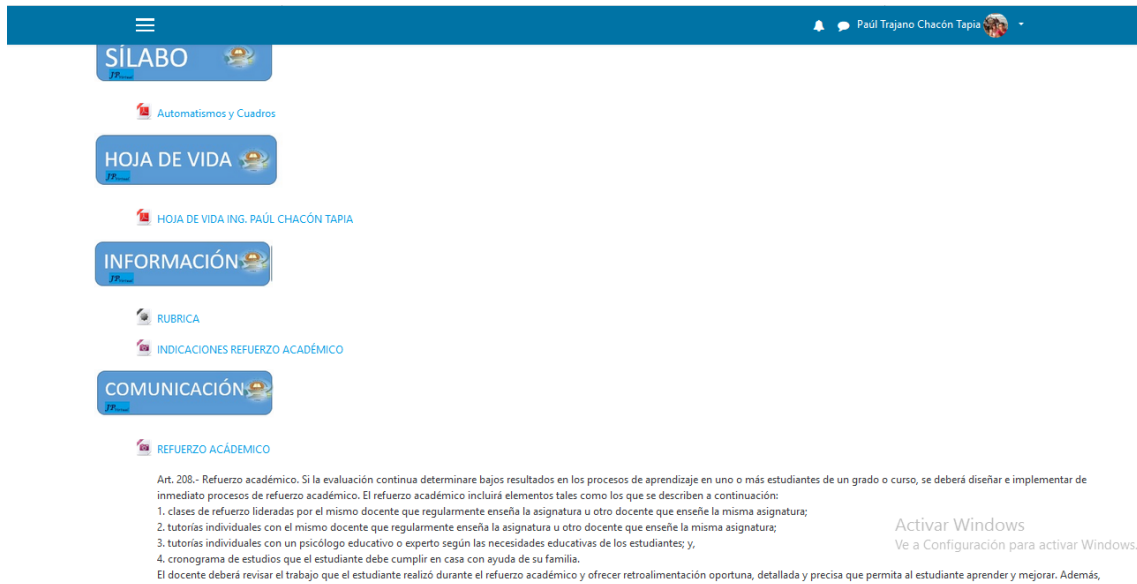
Paúl Trajano Chacón Tapia

SÍLABO
JP

Automatismos y Cuadros

HOJA DE VIDA
JP

HOJA DE VIDA ING. PAÚL CHACÓN TAPIA

INFORMACIÓN
JP

RUBRICA

INDICACIONES REFUERZO ACADÉMICO

COMUNICACIÓN
JP

REFUERZO ACADÉMICO

Art. 208.- Refuerzo académico. Si la evaluación continua determinare bajos resultados en los procesos de aprendizaje en uno o más estudiantes de un grado o curso, se deberá diseñar e implementar de inmediato procesos de refuerzo académico. El refuerzo académico incluirá elementos tales como los que se describen a continuación:
1. clases de refuerzo lideradas por el mismo docente que regularmente enseña la asignatura u otro docente que enseñe la misma asignatura;
2. tutorías individuales con el mismo docente que regularmente enseña la asignatura u otro docente que enseñe la misma asignatura;
3. tutorías individuales con un psicólogo educativo o experto según las necesidades educativas de los estudiantes; y,
4. cronograma de estudios que el estudiante debe cumplir en casa con ayuda de su familia.
El docente deberá revisar el trabajo que el estudiante realizó durante el refuerzo académico y ofrecer retroalimentación oportuna, detallada y precisa que permita al estudiante aprender y mejorar. Además,

Activar Windows
Ve a Configuración para activar Windows.